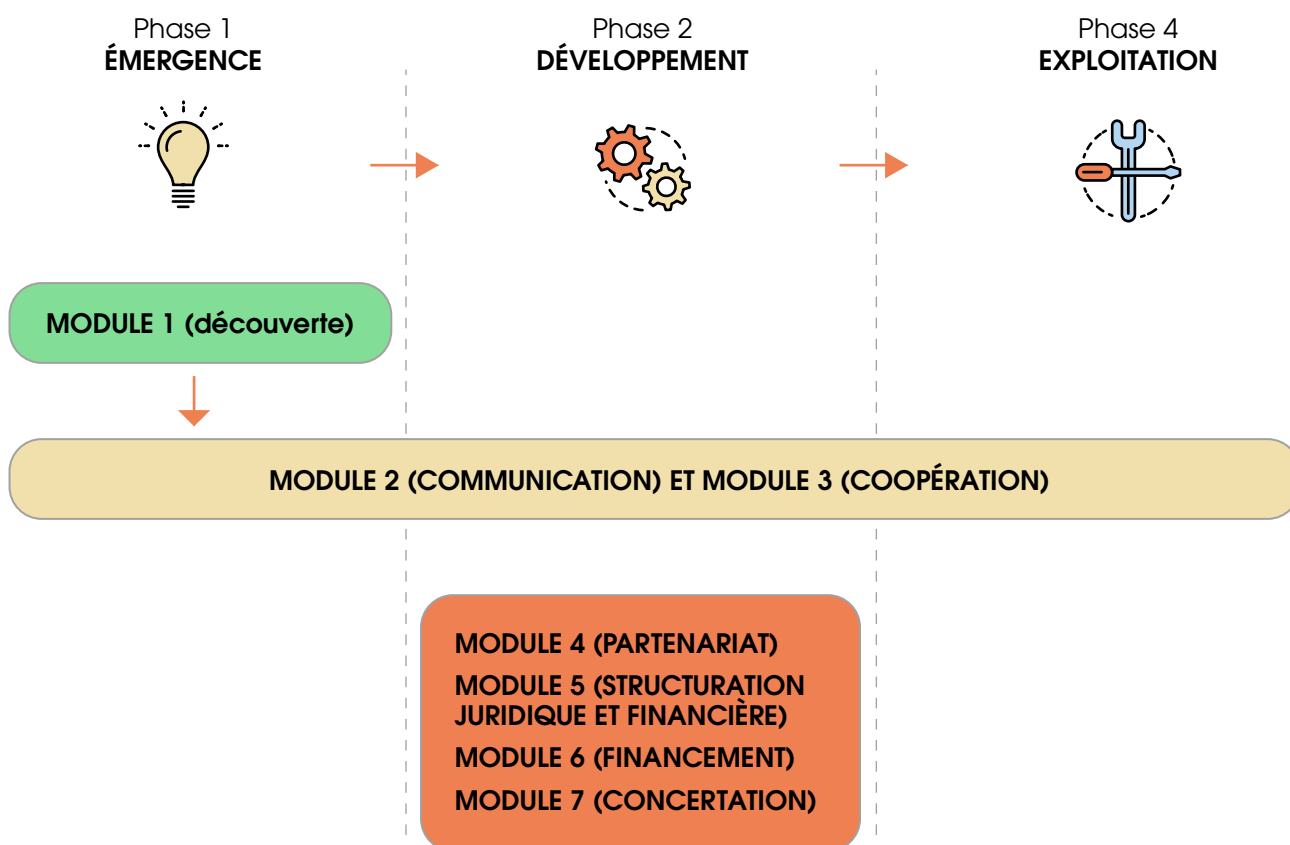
Phase 1
ÉMERGENCE

Phase 2
DÉVELOPPEMENT

Phase 4
EXPLOITATION

MODULE 1 (découverte)

MODULE 2 (COMMUNICATION) ET MODULE 3 (COOPÉRATION)

MODULE 4 (PARTENARIAT)
MODULE 5 (STRUCTURATION JURIDIQUE ET FINANCIÈRE)
MODULE 6 (FINANCEMENT)
MODULE 7 (CONCERTATION)